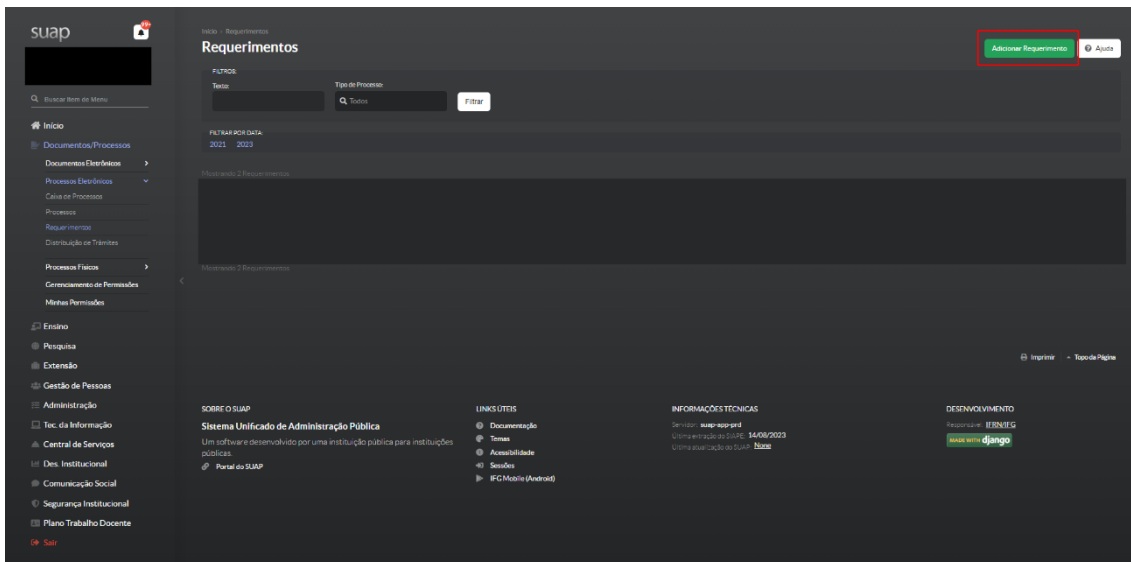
suap

99+

Buscar Item de Menu

Início
Documentos/Processos
Documentos Eletrônicos
Processos Eletrônicos
Caixa de Processos
Processos
Requerimentos
Distribuição de Trâmites
Processos Físicos
Gerenciamento de Permissões
Minhas Permissões
Ensino
Pesquisa
Extensão
Gestão de Pessoas
Administração
Tec. da Informação
Central de Serviços
Des. Institucional
Comunicação Social
Segurança Institucional
Plano Trabalho Docente
Sair

Início > Requerimentos

Requerimentos

Adicionar Requerimento

Ajuda

FILTROS:
Texto
Tipo de Processo:
Todos
Filtrar

FILTRAR POR DATA:
2021 2023

Mostrando 2 Requerimentos

Mostrando 2 Requerimentos

Imprimir
Topo da Página

SOBRE O SUAP
Sistema Unificado de Administração Pública
Um software desenvolvido por uma instituição pública para instituições públicas.
Portal do SUAP

LINKS ÚTEIS
Documentação
Temas
Acessibilidade
Sessões
IFG Mobile (Android)

INFORMAÇÕES TÉCNICAS
Servidor: suap-app-prd
Última entrada do SUAP: 14/08/2023
Última atualização do SUAP: None

DESENVOLVIMENTO
Responsável: IFRN/IFG
MADE WITH django